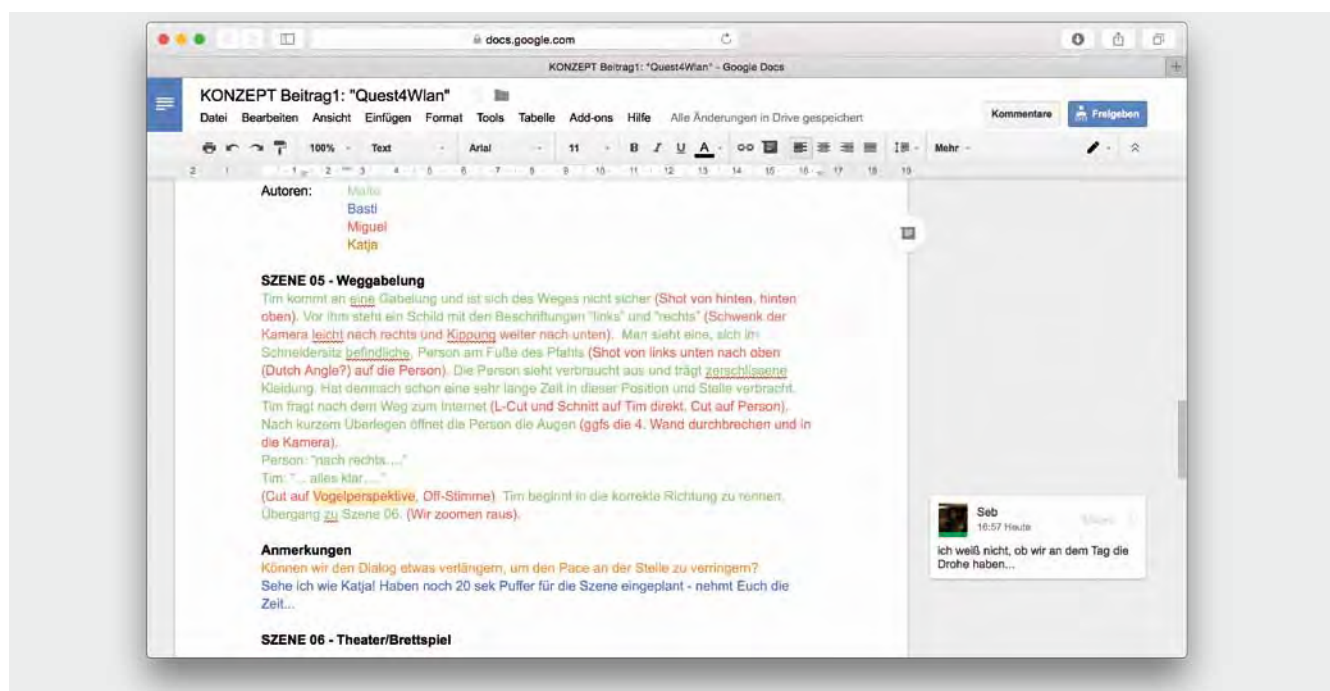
docs.google.com

KONZEPT Beitrag1: "Quest4Wlan" - Google Docs

KONZEPT Beitrag1: "Quest4Wlan"

Datei Bearbeiten Ansicht Einfügen Format Tools Tabelle Add-ons Hilfe Alle Änderungen in Drive gespeichert

Kommentare Freigeben

100% Text Arial 11 B I U A Mehr

Autoren: Malte
Basti
Miguel
Katja

SZENE 05 - Weggabelung
Tim kommt an eine Gabelung und ist sich des Weges nicht sicher (Shot von hinten, hinten oben). Vor ihm steht ein Schild mit den Beschriftungen "links" und "rechts" (Schwenk der Kamera leicht nach rechts und Kippung weiter nach unten). Man sieht eine, sich im Schneidersitz befindliche, Person am Fuße des Pfahls (Shot von links unten nach oben (Dutch Angle?) auf die Person). Die Person sieht verbraucht aus und trägt zerschlissene Kleidung. Hat demnach schon eine sehr lange Zeit in dieser Position und Stelle verbracht. Tim fragt nach dem Weg zum Internet (L-Cut und Schnitt auf Tim direkt. Cut auf Person). Nach kurzem Überlegen öffnet die Person die Augen (ggfs die 4. Wand durchbrechen und in die Kamera).
Person: "nach rechts…."
Tim: "… alles klar…."
(Cut auf Vogelperspektive, Off-Stimme). Tim beginnt in die korrekte Richtung zu rennen. Übergang zu Szene 06. (Wir zoomen raus).

Anmerkungen
Können wir den Dialog etwas verlängern, um den Pace an der Stelle zu verringern?
Sehe ich wie Katja! Haben noch 20 sek Puffer für die Szene eingeplant - nehmt Euch die Zeit...

SZENE 06 - Theater/Brettspiel

Seb
16:57 Heute
ich weiß nicht, ob wir an dem Tag die Drohe haben...